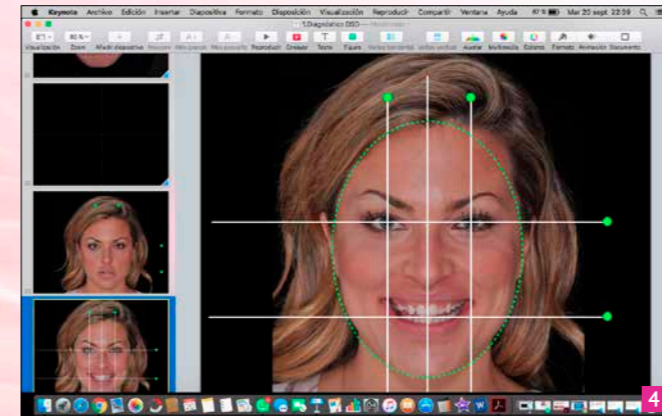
Keynote Archivo Edición Insertar Diapositiva Formato Disposición Visualización Reproducir Compartir Ventana Ayuda Mar 20 sept. 22:09

1.Diagnóstico DSD

Visualización Zoom Añadir diapositiva Reproducir Crear Texto Figura Audio Multimedia Gráfica Formato Animación Documento

4